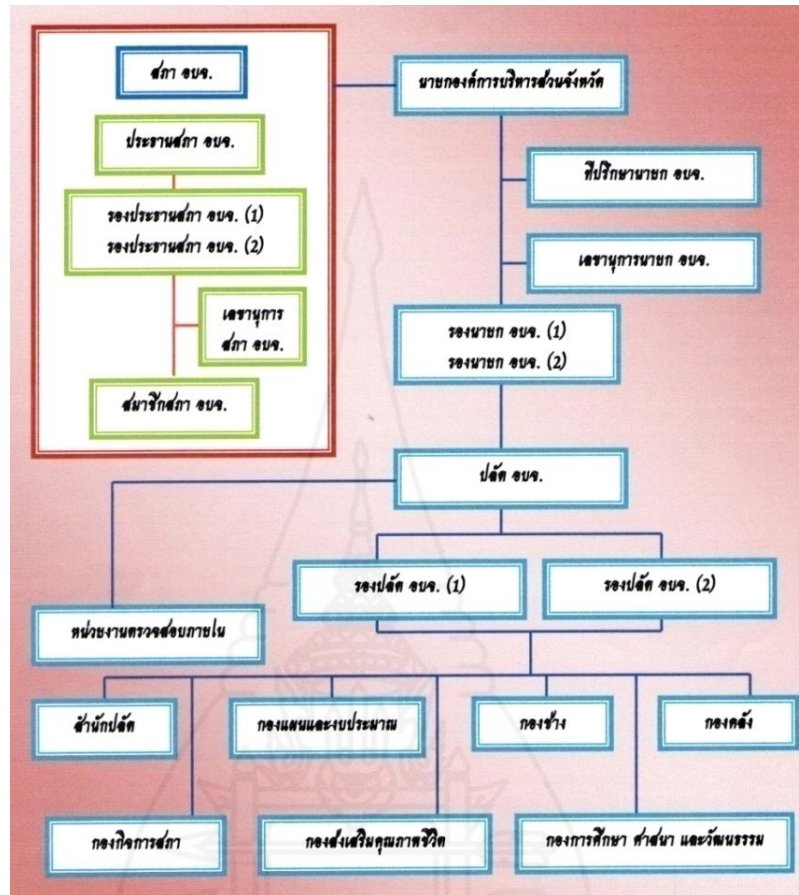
สภา อบจ.

ประธานสภา อบจ.

รองประธานสภา อบจ. (1)
รองประธานสภา อบจ. (2)

เลขานุการ
สภา อบจ.

สมาชิกสภา อบจ.

นายกองค์การบริหารส่วนจังหวัด

ที่ปรึกษานายก อบจ.

เลขานุการนายก อบจ.

รองนายก อบจ. (1)
รองนายก อบจ. (2)

ปลัด อบจ.

รองปลัด อบจ. (1)

รองปลัด อบจ. (2)

หน่วยงานตรวจสอบภายใน

สำนักปลัด

กองแผนและงบประมาณ

กองช่าง

กองคลัง

กองกิจการสภา

กองส่งเสริมคุณภาพชีวิต

กองการศึกษา ศาสนา และวัฒนธรรม